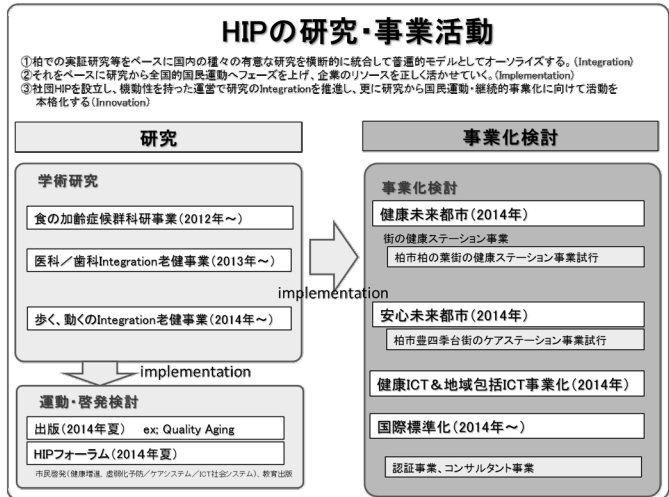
HIPの研究・事業活動

①柏での実証研究等をベースに国内の種々の有意な研究を横断的に統合して普遍的モデルとしてオーソライズする。(Integration)
②それをベースに研究から全国的国民運動へフェーズを上げ、企業のリソースを正しく活かせていく。(Implementation)
③社団HIPを設立し、機動性を持った運営で研究のIntegrationを推進し、更に研究から国民運動・継続的事業化に向けて活動を本格化する(Innovation)

研究

学術研究

食の加齢症候群科研事業(2012年～)

医科/歯科Integration老健事業(2013年～)

歩く、動くのIntegration老健事業(2014年～)

implementation

運動・啓発検討

出版(2014年夏)　ex; Quality Aging

HIPフォーラム(2014年夏)

市民啓発(健康増進、虚弱化予防/ケアシステム/ICT社会システム)、教育出版

implementation

事業化検討

事業化検討

健康未来都市(2014年)

街の健康ステーション事業

柏市柏の葉街の健康ステーション事業試行

安心未来都市(2014年)

柏市豊四季台街のケアステーション事業試行

健康ICT＆地域包括ICT事業化(2014年)

国際標準化(2014年～)

認証事業、コンサルタント事業